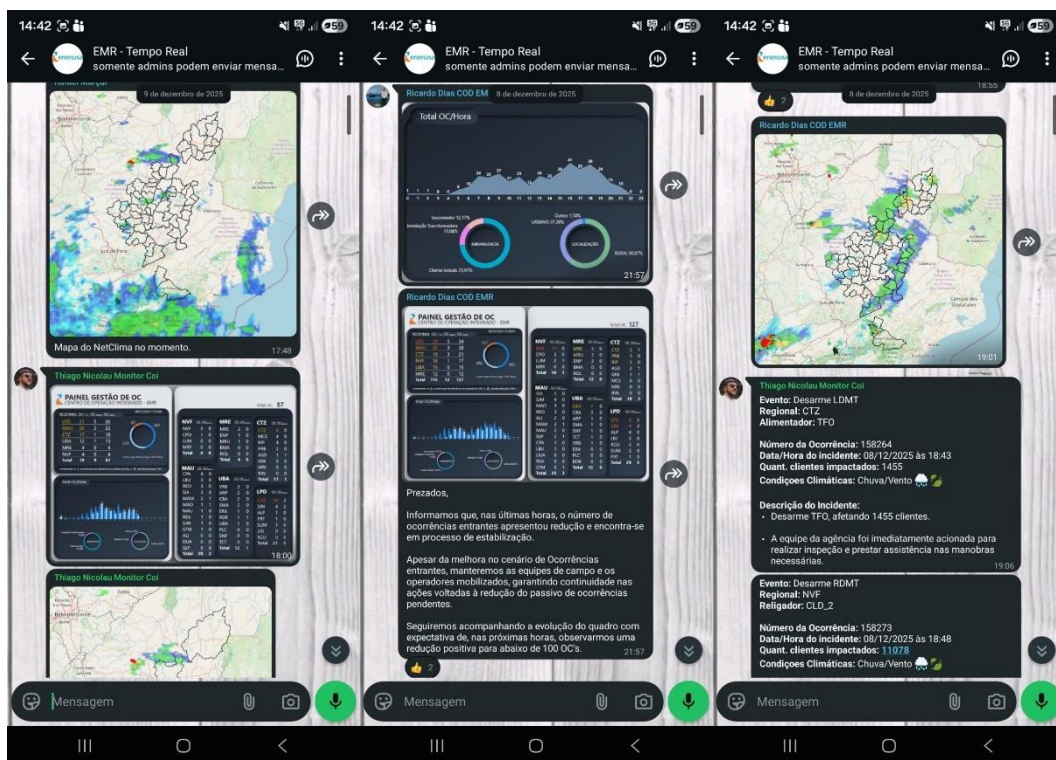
14:42

EMR - Tempo Real
somente admins podem enviar mensa...

9 de dezembro de 2025

Mapa do NetClima no momento. 17:48

Thiago Nicolau Monitor Coi

PAINEL GESTÃO DE OC
CENTRO DE OPERAÇÃO INTEGRADO - EMR

Total OC: 87

18:00

Thiago Nicolau Monitor Coi

14:42

EMR - Tempo Real
somente admins podem enviar mensa...

Ricardo Dias COD EM 8 de dezembro de 2025

Total OC/Hora

21:57

Ricardo Dias COD EMR

PAINEL GESTÃO DE OC
CENTRO DE OPERAÇÃO INTEGRADO - EMR

Total OC: 127

Prezados,

Informamos que, nas últimas horas, o número de ocorrências entrantes apresentou redução e encontra-se em processo de estabilização.

Apesar da melhora no cenário de Ocorrências entrantes, manteremos as equipes de campo e os operadores mobilizados, garantindo continuidade nas ações voltadas à redução do passivo de ocorrências pendentes.

Seguiremos acompanhando a evolução do quadro com expectativa de, nas próximas horas, observarmos uma redução positiva para abaixo de 100 OC's. 21:57

👍 2

14:42

EMR - Tempo Real
somente admins podem enviar mensa...

👍 2 8 de dezembro de 2025 18:55

Ricardo Dias COD EMR

19:01

Thiago Nicolau Monitor Coi

Evento: Desarme LDMT
Regional: CTZ
Alimentador: TFO

Número da Ocorrência: 158264
Data/Hora do incidente: 08/12/2025 às 18:43
Quant. clientes impactados: 1455
Condiçoes Climáticas: Chuva/Vento

Descrição do Incidente:
• Desarme TFO, afetando 1455 clientes.

• A equipe da agência foi imediatamente acionada para realizar inspeção e prestar assistência nas manobras necessárias. 19:06

Evento: Desarme RDMT
Regional: NVF
Religador: CLD_2

Número da Ocorrência: 158273
Data/Hora do incidente: 08/12/2025 às 18:48
Quant. clientes impactados: 11078
Condiçoes Climáticas: Chuva/Vento

Mensagem